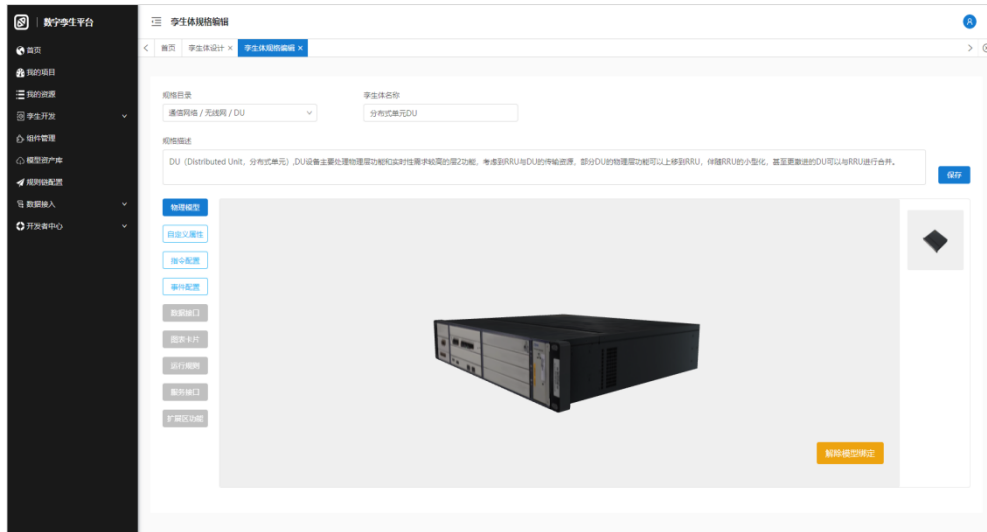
数字孪生平台

孪生体规格编辑

首页
我的项目
我的资源
孪生开发
组件管理
模型资产库
规则链配置
数据接入
开发者中心

首页 | 孪生体设计 × | 孪生体规格编辑 ×

规格目录
通信网络 / 无线网 / DU

孪生体名称
分布式单元DU

规格描述
DU（Distributed Unit，分布式单元）,DU设备主要处理物理层功能和实时性需求较高的层2功能，考虑到RRU与DU的传输资源，部分DU的物理层功能可以上移到RRU，伴随RRU的小型化，甚至更激进的DU可以与RRU进行合并。

保存

物理模型
自定义属性
指令配置
事件配置
数据接口
图表卡片
运行规则
服务接口
扩展区功能

解除模型绑定